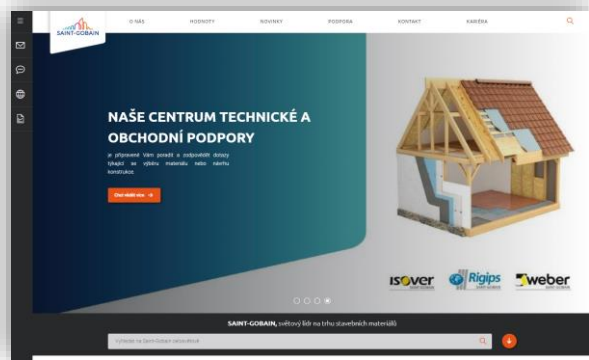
SAINT-GOBAIN

O NÁS

HODNOTY

NOVINKY

PODPORA

KONTAKT

KARIÉRA

NAŠE CENTRUM TECHNICKÉ A OBCHODNÍ PODPORY

je připravené Vám poradit a zodpovědět dotazy týkající se výběru materiálu nebo návrhu konstrukce.

Chci vědět více →

ISOVER

Rigips

weber

SAINT-GOBAIN, světový lídr na trhu stavebních materiálů

Vyhledat na Saint-Gobain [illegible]